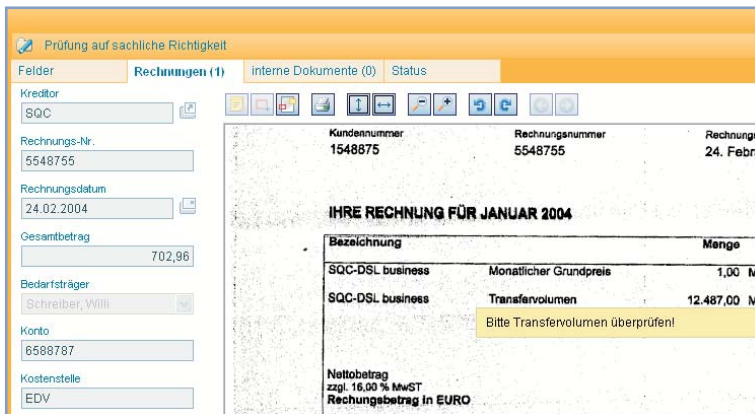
Prüfung auf sachliche Richtigkeit

Felder | Rechnungen (1) | interne Dokumente (0) | Status

Kreditor
SQC

Rechnungs-Nr.
5548755

Rechnungsdatum
24.02.2004

Gesamtbetrag
702,96

Bedarfsträger
Schreiber, Willi

Konto
6588787

Kostenstelle
EDV

Kundennummer
1548875

Rechnungsnummer
5548755

Rechnung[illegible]
24. Febr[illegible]

IHRE RECHNUNG FÜR JANUAR 2004

| Bezeichnung | | Menge |
|---|---|---|
| SQC-DSL business | Monatlicher Grundpreis | 1,00 M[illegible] |
| SQC-DSL business | Transfervolumen | 12.487,00 M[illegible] |

Bitte Transfervolumen überprüfen!

Nettobetrag
zzgl. 16,00 % MwST
Rechungsbetrag in EURO